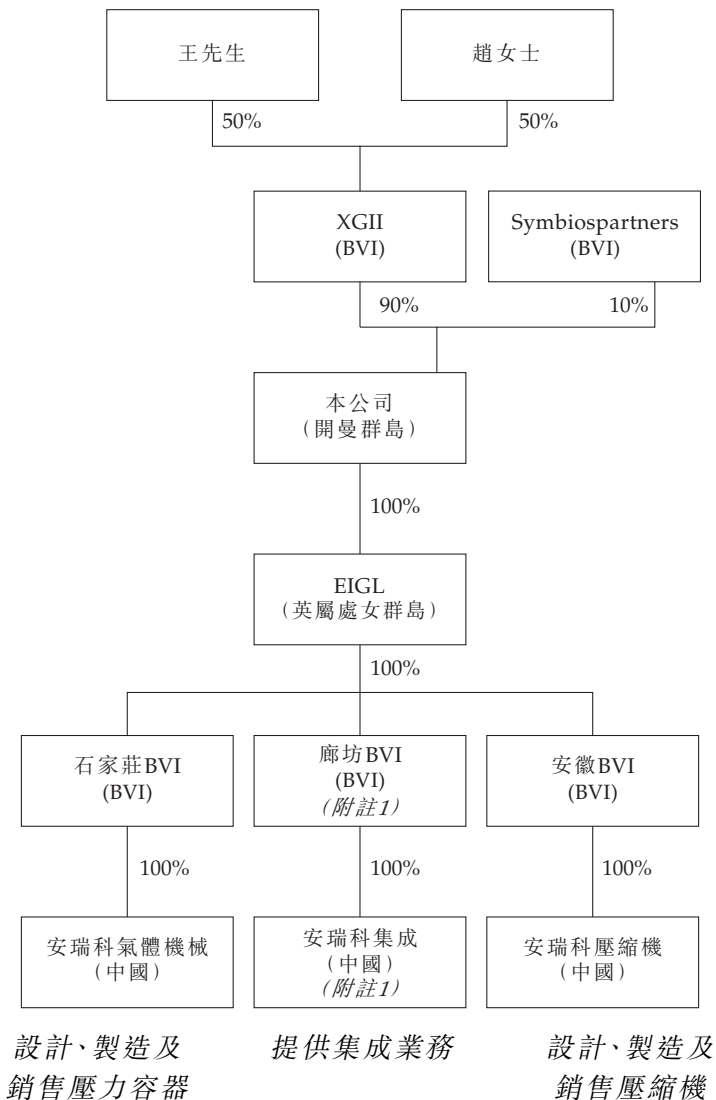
王先生

趙女士

50%

50%

XGII
(BVI)

Symbiospartners
(BVI)

90%

10%

本公司
(開曼群島)

100%

EIGL
(英屬處女群島)

100%

石家莊BVI
(BVI)

廊坊BVI
(BVI)
(附註1)

安徽BVI
(BVI)

100%

100%

100%

安瑞科氣體機械
(中國)

安瑞科集成
(中國)
(附註1)

安瑞科壓縮機
(中國)

設計、製造及
銷售壓力容器

提供集成業務

設計、製造及
銷售壓縮機